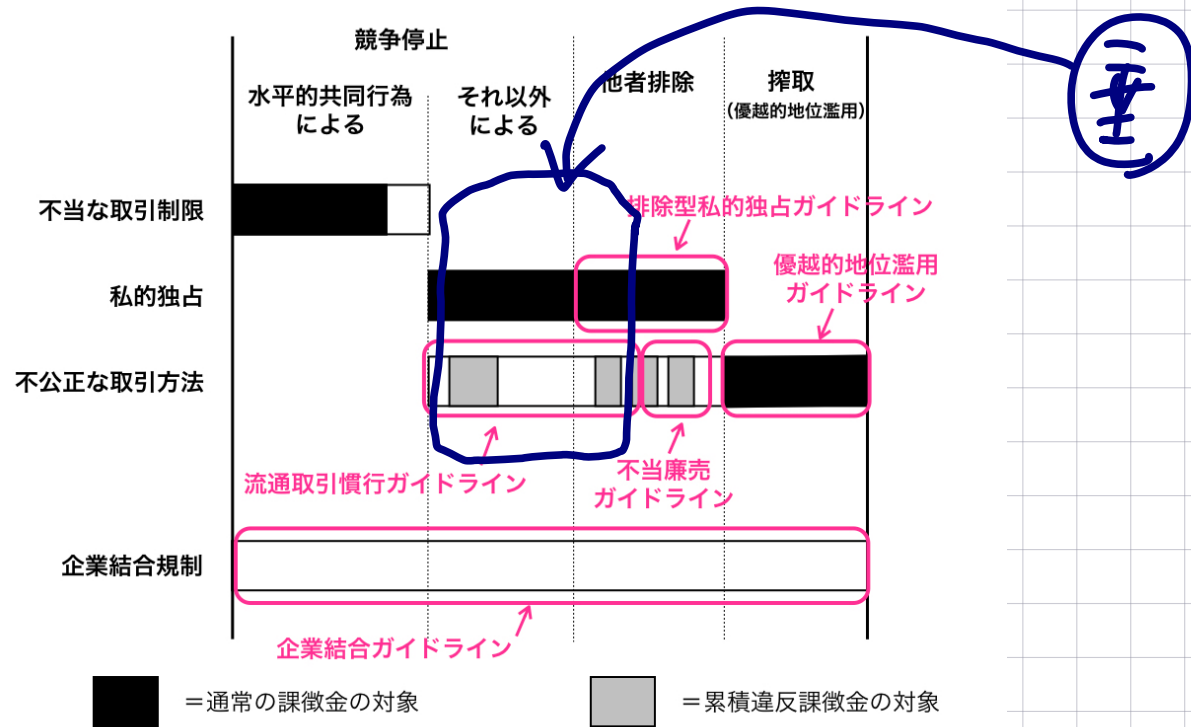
競争停止

水平的共同行為による

それ以外による

他者排除

搾取
(優越的地位濫用)

重

不当な取引制限

排除型私的独占ガイドライン

私的独占

優越的地位濫用ガイドライン

不公正な取引方法

流通取引慣行ガイドライン

不当廉売ガイドライン

企業結合規制

企業結合ガイドライン

＝通常の課徴金の対象

＝累積違反課徴金の対象